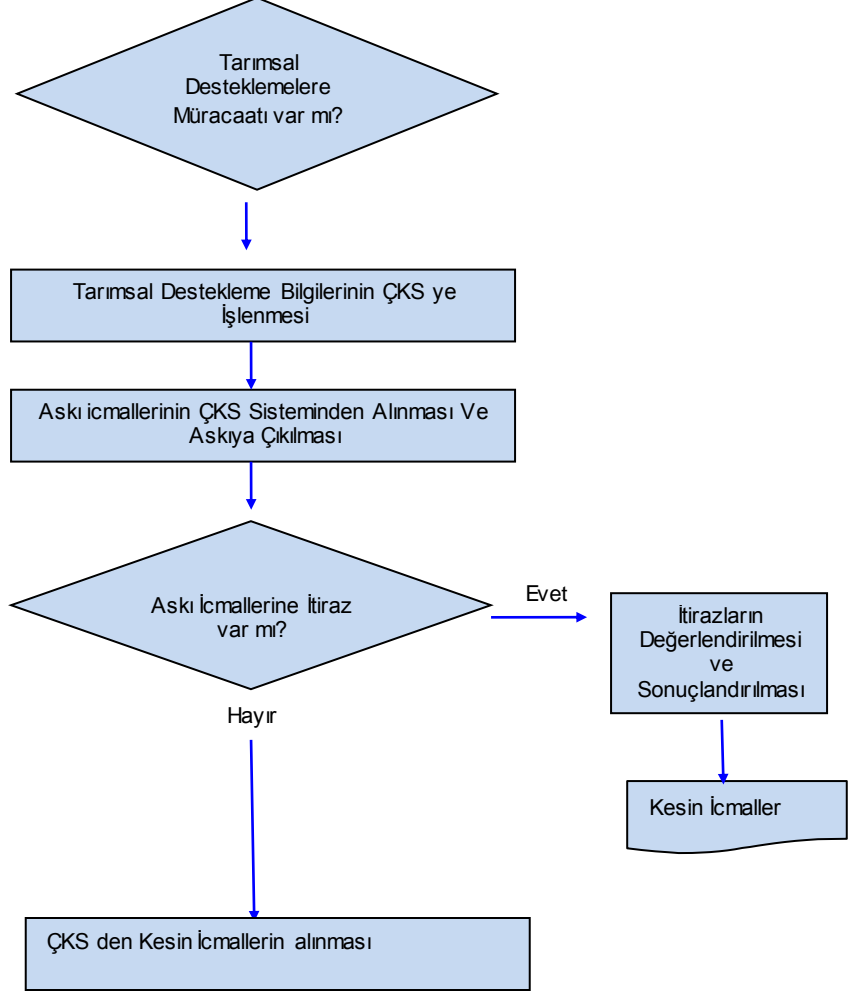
Tarımsal Desteklemelere Müracaatı var mı?

Tarımsal Destekleme Bilgilerinin ÇKS ye İşlenmesi

Askı icmallerinin ÇKS Sisteminden Alınması Ve Askıya Çıkılması

Askı İcmallerine İtiraz var mı?

Evet

İtirazların Değerlendirilmesi ve Sonuçlandırılması

Hayır

Kesin İcmaller

ÇKS den Kesin İcmallerin alınması